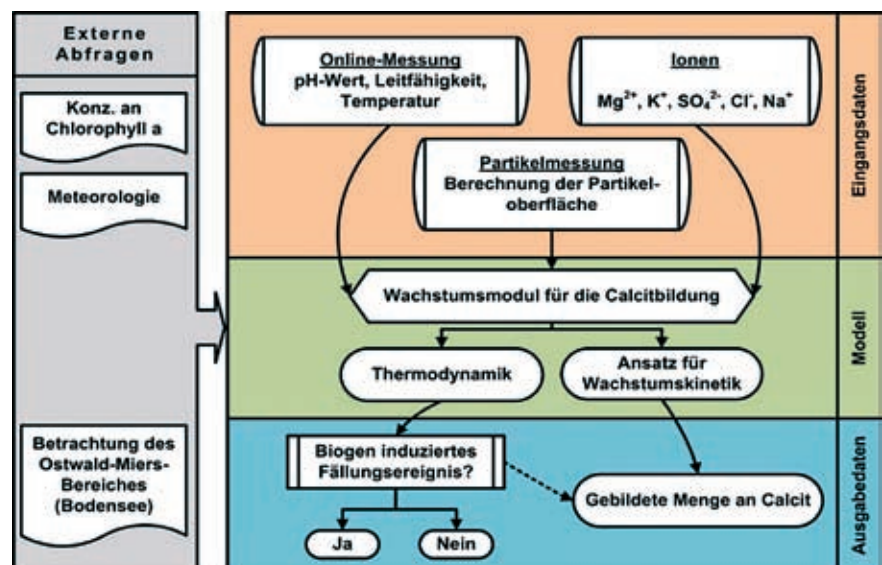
Externe Abfragen

Konz. an Chlorophyll a

Meteorologie

Betrachtung des Ostwald-Miers-Bereiches (Bodensee)

Online-Messung
pH-Wert, Leitfähigkeit, Temperatur

Ionen
$Mg^{2+}$, $K^{+}$, $SO_4^{2-}$, $Cl^{-}$, $Na^{+}$

Partikelmessung
Berechnung der Partikeloberfläche

Eingangsdaten

Wachstumsmodul für die Calcitbildung

Thermodynamik

Ansatz für Wachstumskinetik

Modell

Biogen induziertes Fällungsereignis?

Gebildete Menge an Calcit

Ja

Nein

Ausgabedaten